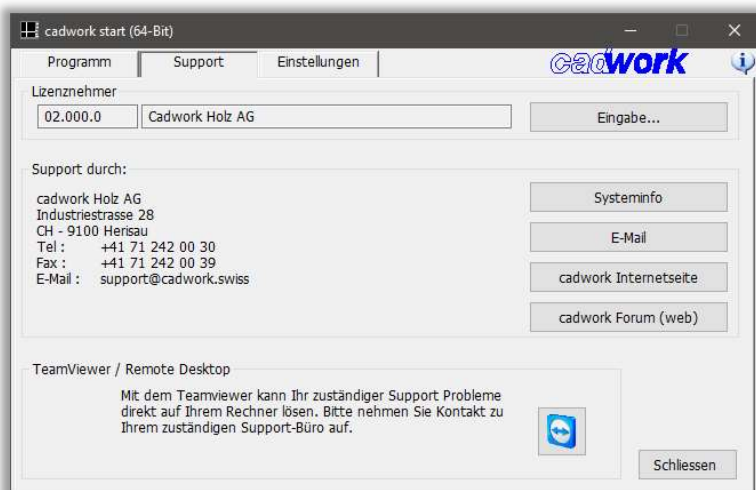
cadwork start (64-Bit)

Programm
Support
Einstellungen

cadwork

Lizenznehmer
02.000.0
Cadwork Holz AG
Eingabe...

Support durch:

cadwork Holz AG
Industriestrasse 28
CH - 9100 Herisau
Tel : +41 71 242 00 30
Fax : +41 71 242 00 39
E-Mail : support@cadwork.swiss

Systeminfo
E-Mail
cadwork Internetseite
cadwork Forum (web)

TeamViewer / Remote Desktop

Mit dem Teamviewer kann Ihr zuständiger Support Probleme direkt auf Ihrem Rechner lösen. Bitte nehmen Sie Kontakt zu Ihrem zuständigen Support-Büro auf.

Schliessen